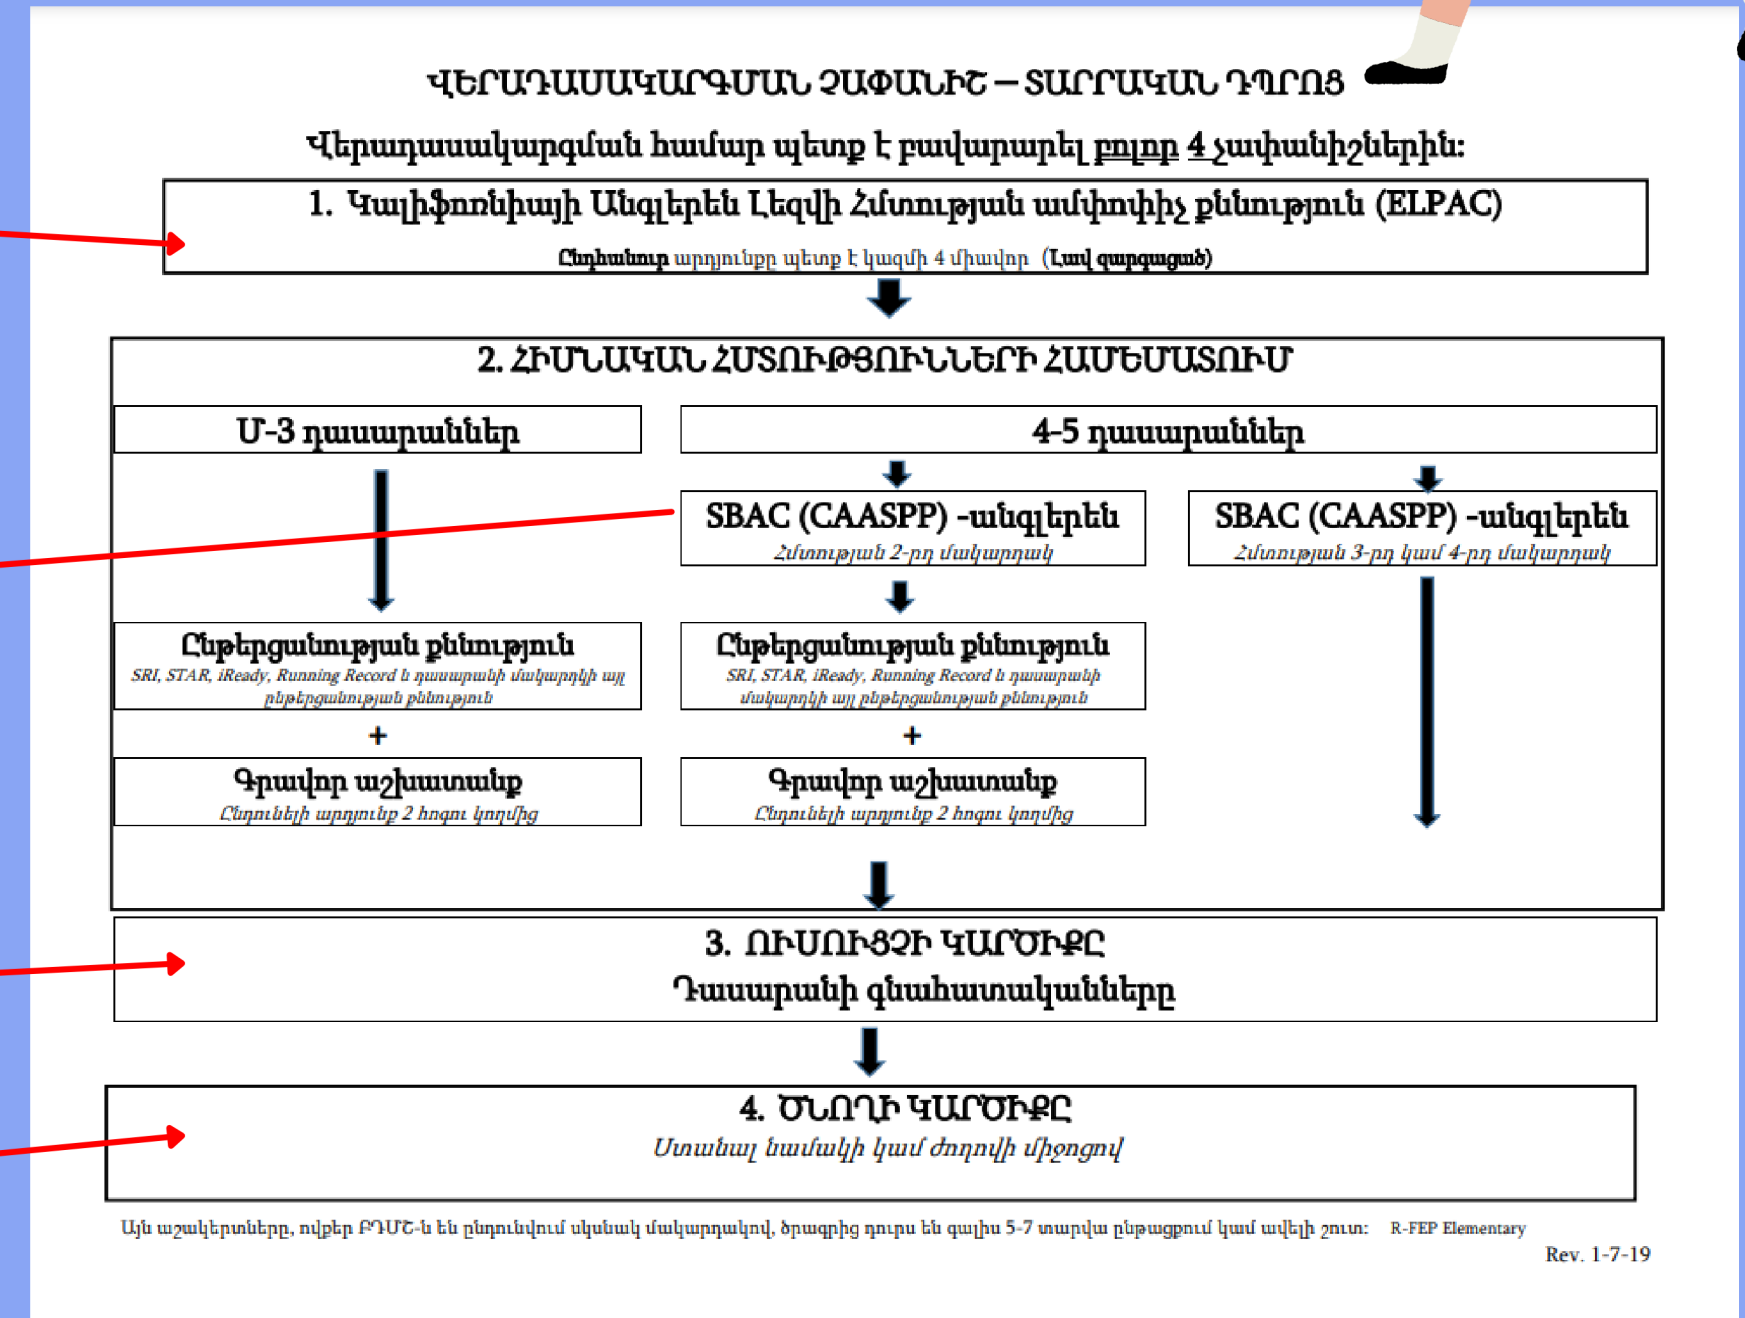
ՎԵՐԱԴԱՍԱԿԱՐԳՄԱՆ ՉԱՓԱՆԻՇ – ՏԱՐՐԱԿԱՆ ԴՊՐՈՑ

Վերադասակարգման համար պետք է բավարարել բոլոր 4 չափանիշներին:

1. Կալիֆոռնիայի Անգլերեն Լեզվի Հմտության ամփոփիչ քննություն (ELPAC)

Ընդհանուր արդյունքը պետք է կազմի 4 միավոր (Լավ զարգացած)

2. ՀԻՄՆԱԿԱՆ ՀՄՏՈՒԹՅՈՒՆՆԵՐԻ ՀԱՄԵՄԱՏՈՒՄ

Մ-3 դասարաններ

4-5 դասարաններ

SBAC (CAASPP) -անգլերեն
Հմտության 2-րդ մակարդակ

SBAC (CAASPP) -անգլերեն
Հմտության 3-րդ կամ 4-րդ մակարդակ

Ընթերցանության քննություն
SRI, STAR, iReady, Running Record և դասարանի մակարդակի այլ ընթերցանության քննություն

Ընթերցանության քննություն
SRI, STAR, iReady, Running Record և դասարանի մակարդակի այլ ընթերցանության քննություն

+

+

Գրավոր աշխատանք
Ընդունելի արդյունք 2 հոգու կողմից

Գրավոր աշխատանք
Ընդունելի արդյունք 2 հոգու կողմից

3. ՈՒՍՈՒՑՉԻ ԿԱՐԾԻՔԸ
Դասարանի գնահատականները

4. ԾՆՈՂԻ ԿԱՐԾԻՔԸ
Ստանալ նամակի կամ ժողովի միջոցով

Այն աշակերտները, ովքեր ԲԴՄՇ-և են ընդունվում սկսնակ մակարդակով, ծրագրից դուրս են գալիս 5-7 տարվա ընթացքում կամ ավելի շուտ: R-FEP Elementary

Rev. 1-7-19